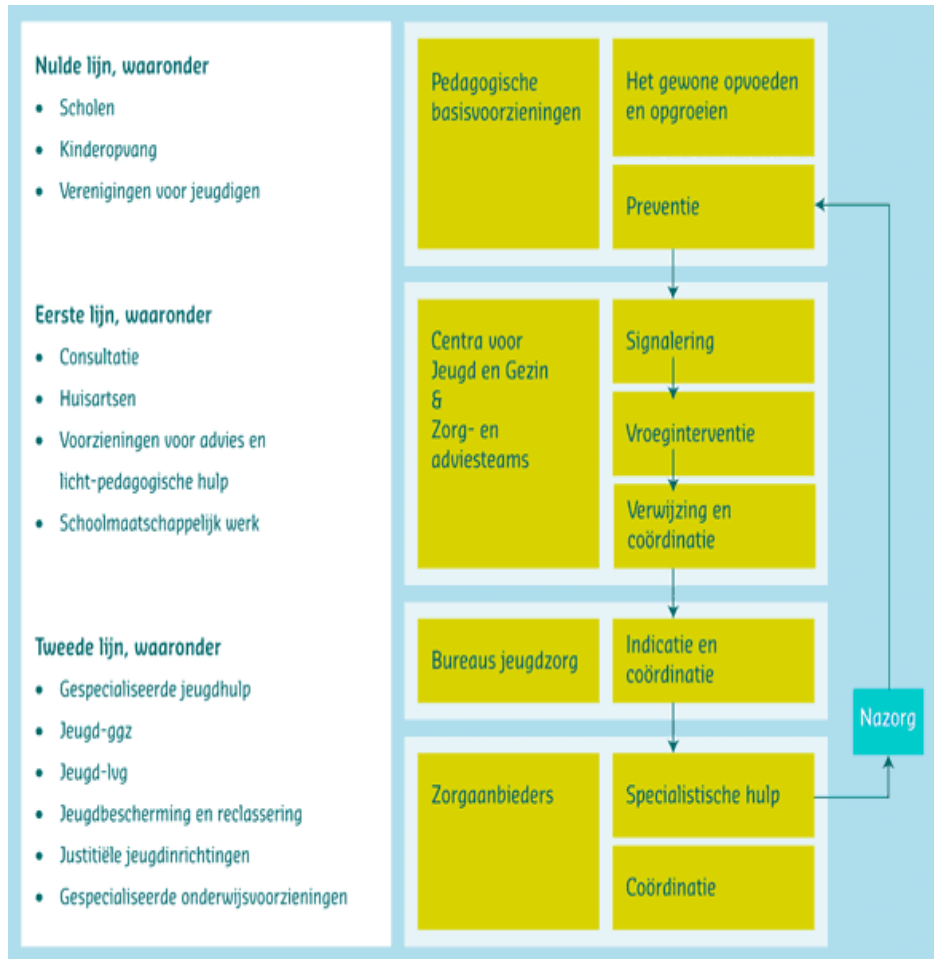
**Nulde lijn, waaronder**
- Scholen
- Kinderopvang
- Verenigingen voor jeugdigen

**Eerste lijn, waaronder**
- Consultatie
- Huisartsen
- Voorzieningen voor advies en licht-pedagogische hulp
- Schoolmaatschappelijk werk

**Tweede lijn, waaronder**
- Gespecialiseerde jeugdhulp
- Jeugd-ggz
- Jeugd-lvg
- Jeugdbescherming en reclassering
- Justitiële jeugdinrichtingen
- Gespecialiseerde onderwijsvoorzieningen

Pedagogische basisvoorzieningen

Het gewone opvoeden en opgroeien

Preventie

Centra voor Jeugd en Gezin & Zorg- en adviesteams

Signalering

Vroeginterventie

Verwijzing en coördinatie

Bureaus jeugdzorg

Indicatie en coördinatie

Nazorg

Zorgaanbieders

Specialistische hulp

Coördinatie